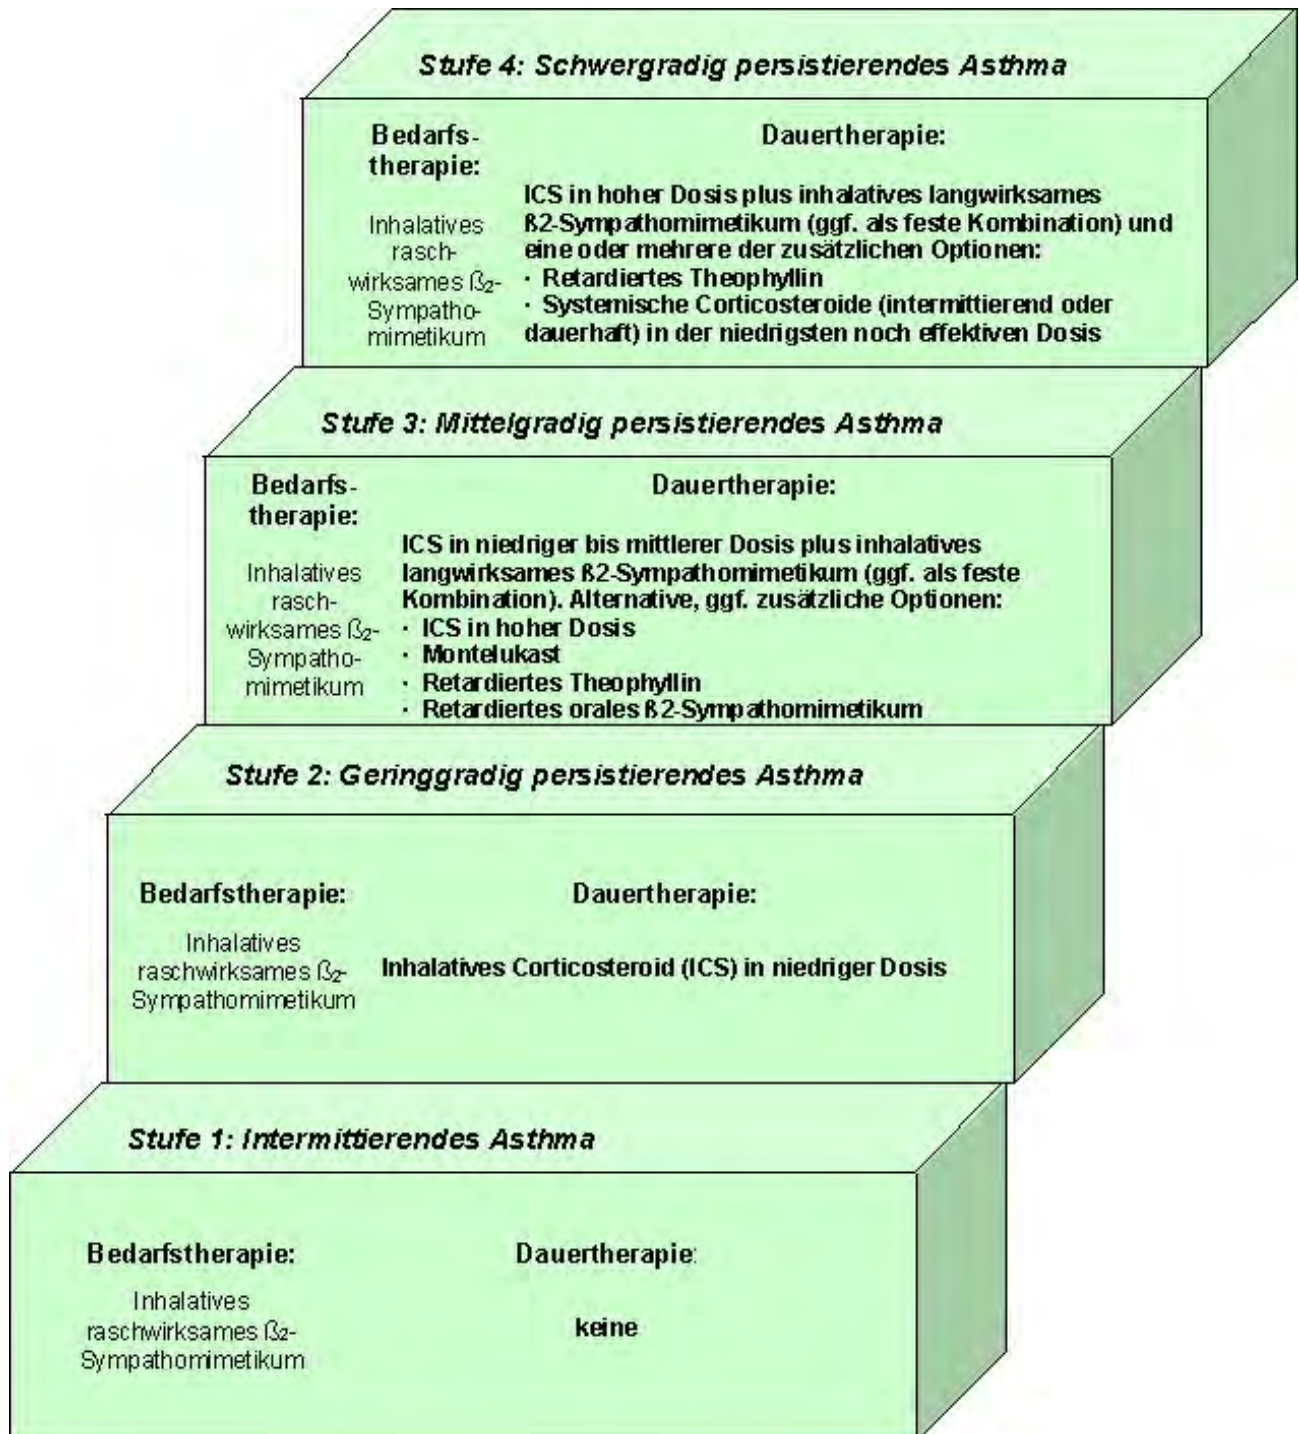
Stufe 4: Schwergradig persistierendes Asthma

Bedarfstherapie:

Inhalatives raschwirksames $ß_2$-Sympathomimetikum

Dauertherapie:

ICS in hoher Dosis plus inhalatives langwirksames ß2-Sympathomimetikum (ggf. als feste Kombination) und eine oder mehrere der zusätzlichen Optionen:
· Retardiertes Theophyllin
· Systemische Corticosteroide (intermittierend oder dauerhaft) in der niedrigsten noch effektiven Dosis

Stufe 3: Mittelgradig persistierendes Asthma

Bedarfstherapie:

Inhalatives raschwirksames $ß_2$-Sympathomimetikum

Dauertherapie:

ICS in niedriger bis mittlerer Dosis plus inhalatives langwirksames ß2-Sympathomimetikum (ggf. als feste Kombination). Alternative, ggf. zusätzliche Optionen:
· ICS in hoher Dosis
· Montelukast
· Retardiertes Theophyllin
· Retardiertes orales ß2-Sympathomimetikum

Stufe 2: Geringgradig persistierendes Asthma

Bedarfstherapie:

Inhalatives raschwirksames $ß_2$-Sympathomimetikum

Dauertherapie:

Inhalatives Corticosteroid (ICS) in niedriger Dosis

Stufe 1: Intermittierendes Asthma

Bedarfstherapie:

Inhalatives raschwirksames $ß_2$-Sympathomimetikum

Dauertherapie:

keine